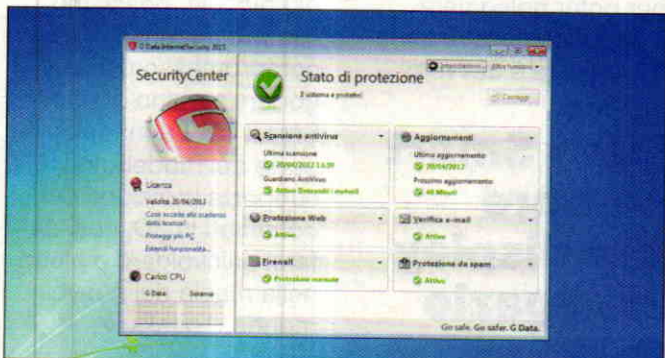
G Data InternetSecurity 2013

Impostazioni | Altre funzioni

SecurityCenter

Stato di protezione

Il sistema è protetto

Contegg

Scansione antivirus

Ultima scansione
20/04/2012 13:39
Guardiano Antivirus
Attivo (Entrambi / motori)

Aggiornamenti

Ultimo aggiornamento
20/04/2012
Prossimo aggiornamento
48 Minuti

Licenza

Validità 20/04/2013

Costi inclusi alla scadenza della licenza
Proteggi più PC
Estendi funzionalità...

Protezione Web

Attivo

Verifica e-mail

Attivo

Firewall

Protezione manuale

Protezione da spam

Attivo

Carico CPU

G Data | Sistema

Go safe. Go safer. G Data.